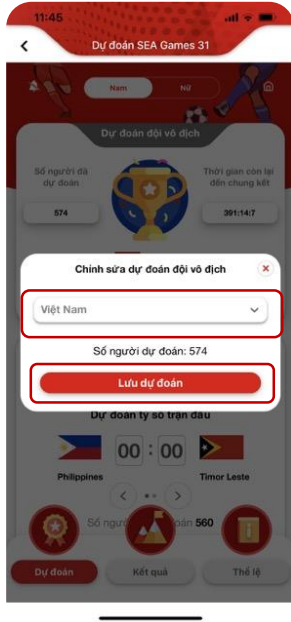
11:45

Dự đoán SEA Games 31

Nam

Nữ

Dự đoán đội vô địch

Số người đã dự đoán

574

Thời gian còn lại đến chung kết

391:14:7

Chỉnh sửa dự đoán đội vô địch

Việt Nam

Số người dự đoán: 574

Lưu dự đoán

Dự đoán tỷ số trận đấu

00 : 00

Philippines

Timor Leste

Số người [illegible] đoán 560

Dự đoán

Kết quả

Thể lệ